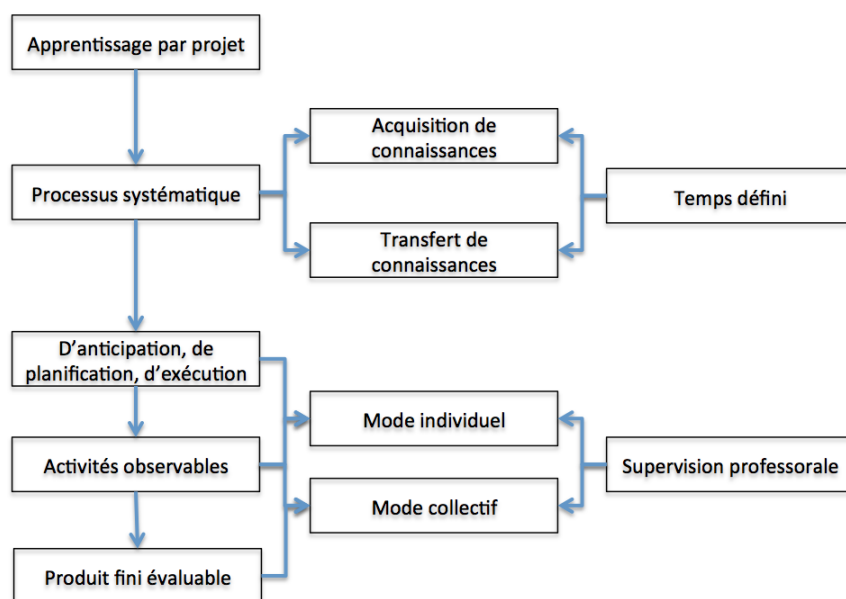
Apprentissage par projet

Processus systématique

Acquisition de connaissances

Transfert de connaissances

Temps défini

D’anticipation, de planification, d’exécution

Activités observables

Produit fini évaluable

Mode individuel

Mode collectif

Supervision professorale